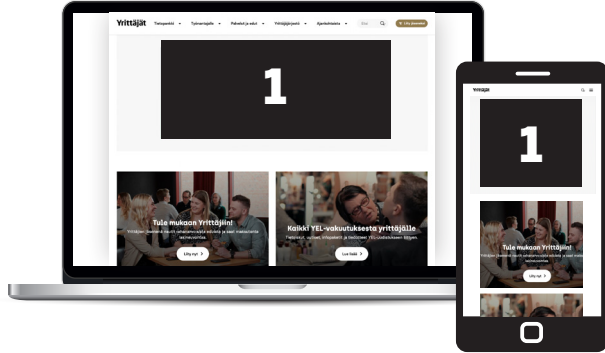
Yrittäjät
Tietopankki
Työnantajalle
Palvelut ja edut
Yrittäjäjärjestö
Ajankohtaista
Hae
Liity jäseneksi

1

Tule mukaan Yrittäjiin!
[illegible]
Liity nyt

Kaikki YEL-vakuutuksesta yrittäjälle
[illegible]
Lue lisää

Yrittäjät

1

Tule mukaan Yrittäjiin!
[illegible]
Liity nyt